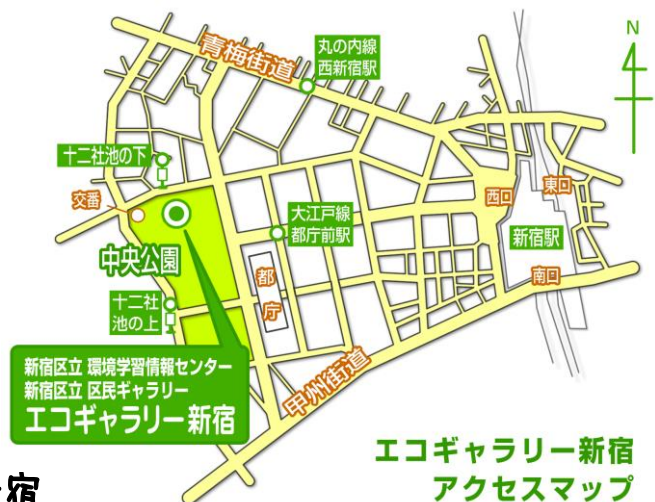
N

青梅街道

丸の内線
西新宿駅

十二社池の下

交番

中央公園

大江戸線
都庁前駅

都
庁

西口

東口

新宿駅

南口

十二社
池の上

新宿区立 環境学習情報センター
新宿区立 区民ギャラリー
エコギャラリー新宿

甲州街道

エコギャラリー新宿
アクセスマップ

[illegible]宿